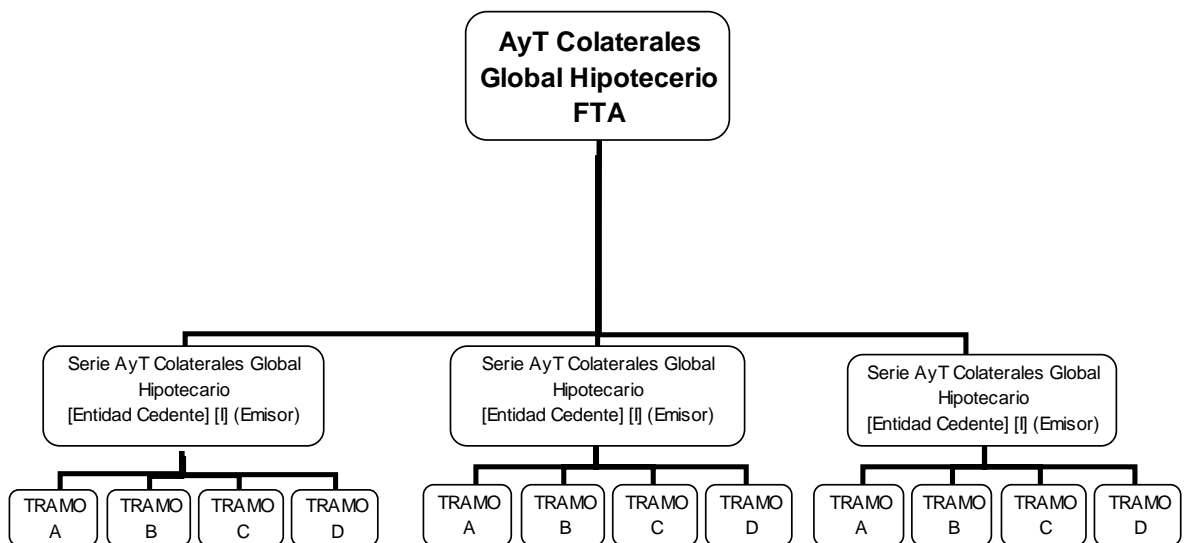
AyT Colaterales Global Hipotecerio FTA

Serie AyT Colaterales Global Hipotecario [Entidad Cedente] [I] (Emisor)

TRAMO A

TRAMO B

TRAMO C

TRAMO D

Serie AyT Colaterales Global Hipotecario [Entidad Cedente] [I] (Emisor)

TRAMO A

TRAMO B

TRAMO C

TRAMO D

Serie AyT Colaterales Global Hipotecario [Entidad Cedente] [I] (Emisor)

TRAMO A

TRAMO B

TRAMO C

TRAMO D